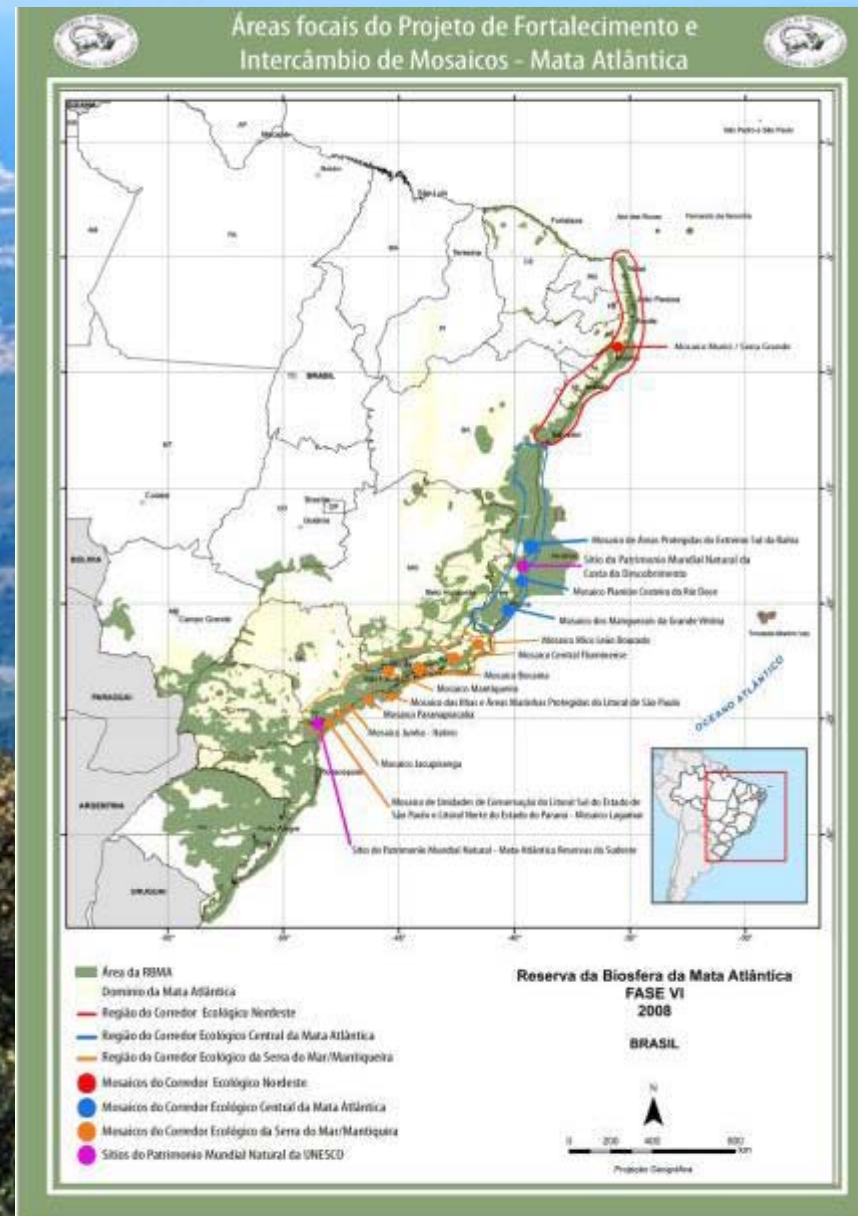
Áreas focais do Projeto de Fortalecimento e Intercâmbio de Mosaicos - Mata Atlântica

Mosaico Mamanguape / Serra Grande

Mosaico de Áreas Protegidas do Extremo Sul da Bahia
Sítio do Patrimônio Mundial Natural da Costa do Descobrimento
Mosaico Planície Costeira do Rio Doce
Mosaico dos Manguezais da Grande Vitória
Mosaico Mico Leão Dourado
Mosaico Central Fluminense
Mosaico Bocaina
Mosaico Mantiqueira
Mosaico das Ilhas e Áreas Marinhas Protegidas do Litoral de São Paulo
Mosaico Paranapiacaba
Mosaico Juréia - Itatins
Mosaico Jacupiranga
Mosaico de Unidades de Conservação do Litoral Sul do Estado de São Paulo e Litoral Norte do Estado do Paraná - Mosaico Lagamar
Sítio do Patrimônio Mundial Natural - Mata Atlântica Reservas do Sudeste

BRASIL
BOLÍVIA
PARAGUAI
ARGENTINA
URUGUAI
OCEANO ATLÂNTICO

Área da RBMA
Domínio da Mata Atlântica
Região do Corredor Ecológico Nordeste
Região do Corredor Ecológico Central da Mata Atlântica
Região do Corredor Ecológico da Serra do Mar/Mantiqueira
Mosaicos do Corredor Ecológico Nordeste
Mosaicos do Corredor Ecológico Central da Mata Atlântica
Mosaicos do Corredor Ecológico da Serra do Mar/Mantiqueira
Sítios do Patrimônio Mundial Natural da UNESCO

Reserva da Biosfera da Mata Atlântica
FASE VI
2008
BRASIL

N
0 200 400 800 km
Projeção Geográfica